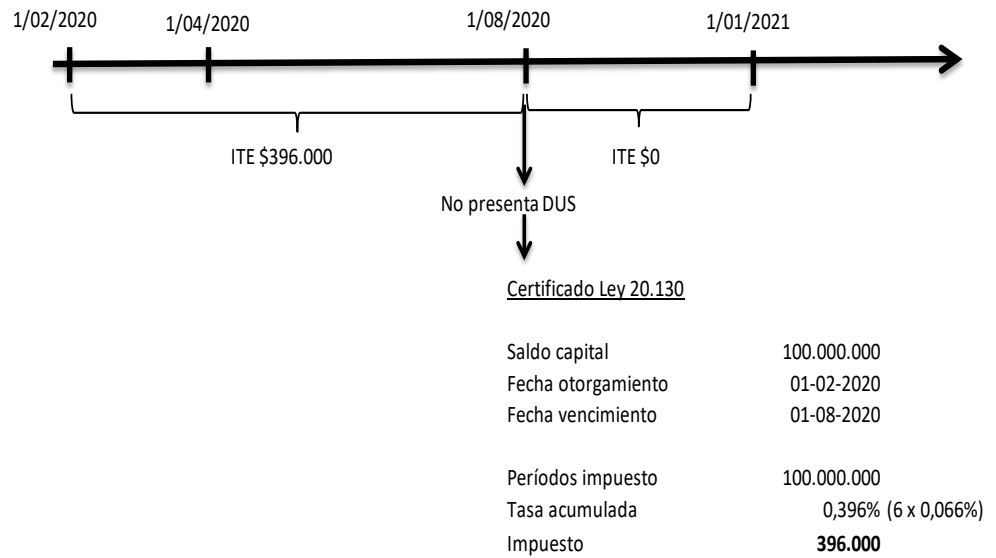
1/02/2020 1/04/2020 1/08/2020 1/01/2021

ITE \$396.000

ITE \$0

No presenta DUS

Certificado Ley 20.130

| | |
|---|---|
| Saldo capital | 100.000.000 |
| Fecha otorgamiento | 01-02-2020 |
| Fecha vencimiento | 01-08-2020 |
| | |
| Períodos impuesto | 100.000.000 |
| Tasa acumulada | 0,396% (6 x 0,066%) |
| Impuesto | **396.000** |